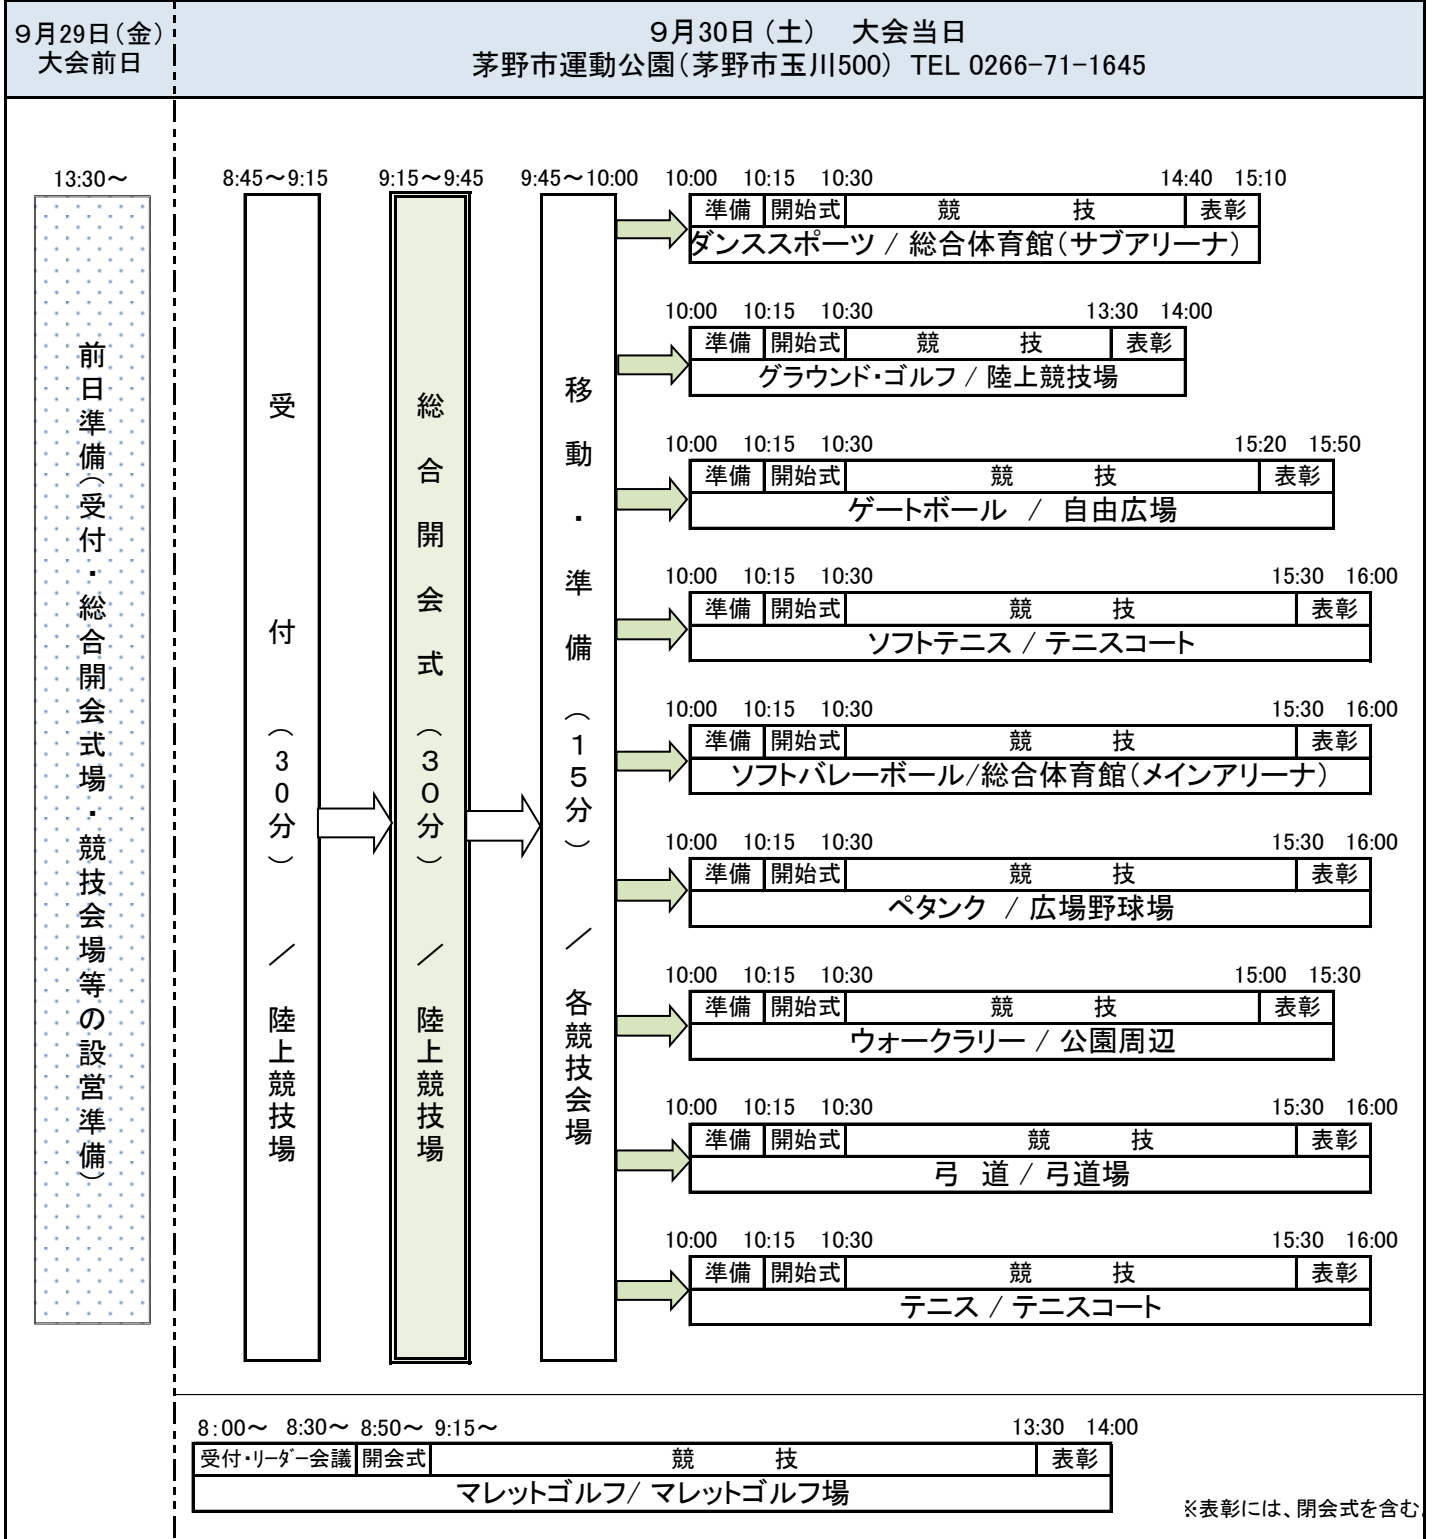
9月29日(金)
大会前日

9月30日(土) 大会当日
茅野市運動公園(茅野市玉川500) TEL 0266-71-1645

13:30〜

前日準備(受付・総合開会式場・競技会場等の設営準備)

8:45〜9:15

受付(30分)/陸上競技場

9:15〜9:45

総合開会式(30分)/陸上競技場

9:45〜10:00

移動・準備(15分)/各競技会場

10:00 10:15 10:30 14:40 15:10
| 準備 | 開始式 | 競 技 | 表彰 |
|---|---|---|---|

ダンススポーツ / 総合体育館(サブアリーナ)

10:00 10:15 10:30 13:30 14:00
| 準備 | 開始式 | 競 技 | 表彰 |
|---|---|---|---|

グラウンド・ゴルフ / 陸上競技場

10:00 10:15 10:30 15:20 15:50
| 準備 | 開始式 | 競 技 | 表彰 |
|---|---|---|---|

ゲートボール / 自由広場

10:00 10:15 10:30 15:30 16:00
| 準備 | 開始式 | 競 技 | 表彰 |
|---|---|---|---|

ソフトテニス / テニスコート

10:00 10:15 10:30 15:30 16:00
| 準備 | 開始式 | 競 技 | 表彰 |
|---|---|---|---|

ソフトバレーボール/総合体育館(メインアリーナ)

10:00 10:15 10:30 15:30 16:00
| 準備 | 開始式 | 競 技 | 表彰 |
|---|---|---|---|

ペタンク / 広場野球場

10:00 10:15 10:30 15:00 15:30
| 準備 | 開始式 | 競 技 | 表彰 |
|---|---|---|---|

ウォークラリー / 公園周辺

10:00 10:15 10:30 15:30 16:00
| 準備 | 開始式 | 競 技 | 表彰 |
|---|---|---|---|

弓 道 / 弓道場

10:00 10:15 10:30 15:30 16:00
| 準備 | 開始式 | 競 技 | 表彰 |
|---|---|---|---|

テニス / テニスコート

8:00〜 8:30〜 8:50〜 9:15〜 13:30 14:00
| 受付・リーダー会議 | 開会式 | 競 技 | 表彰 |
|---|---|---|---|

マレットゴルフ/ マレットゴルフ場

※表彰には、閉会式を含む